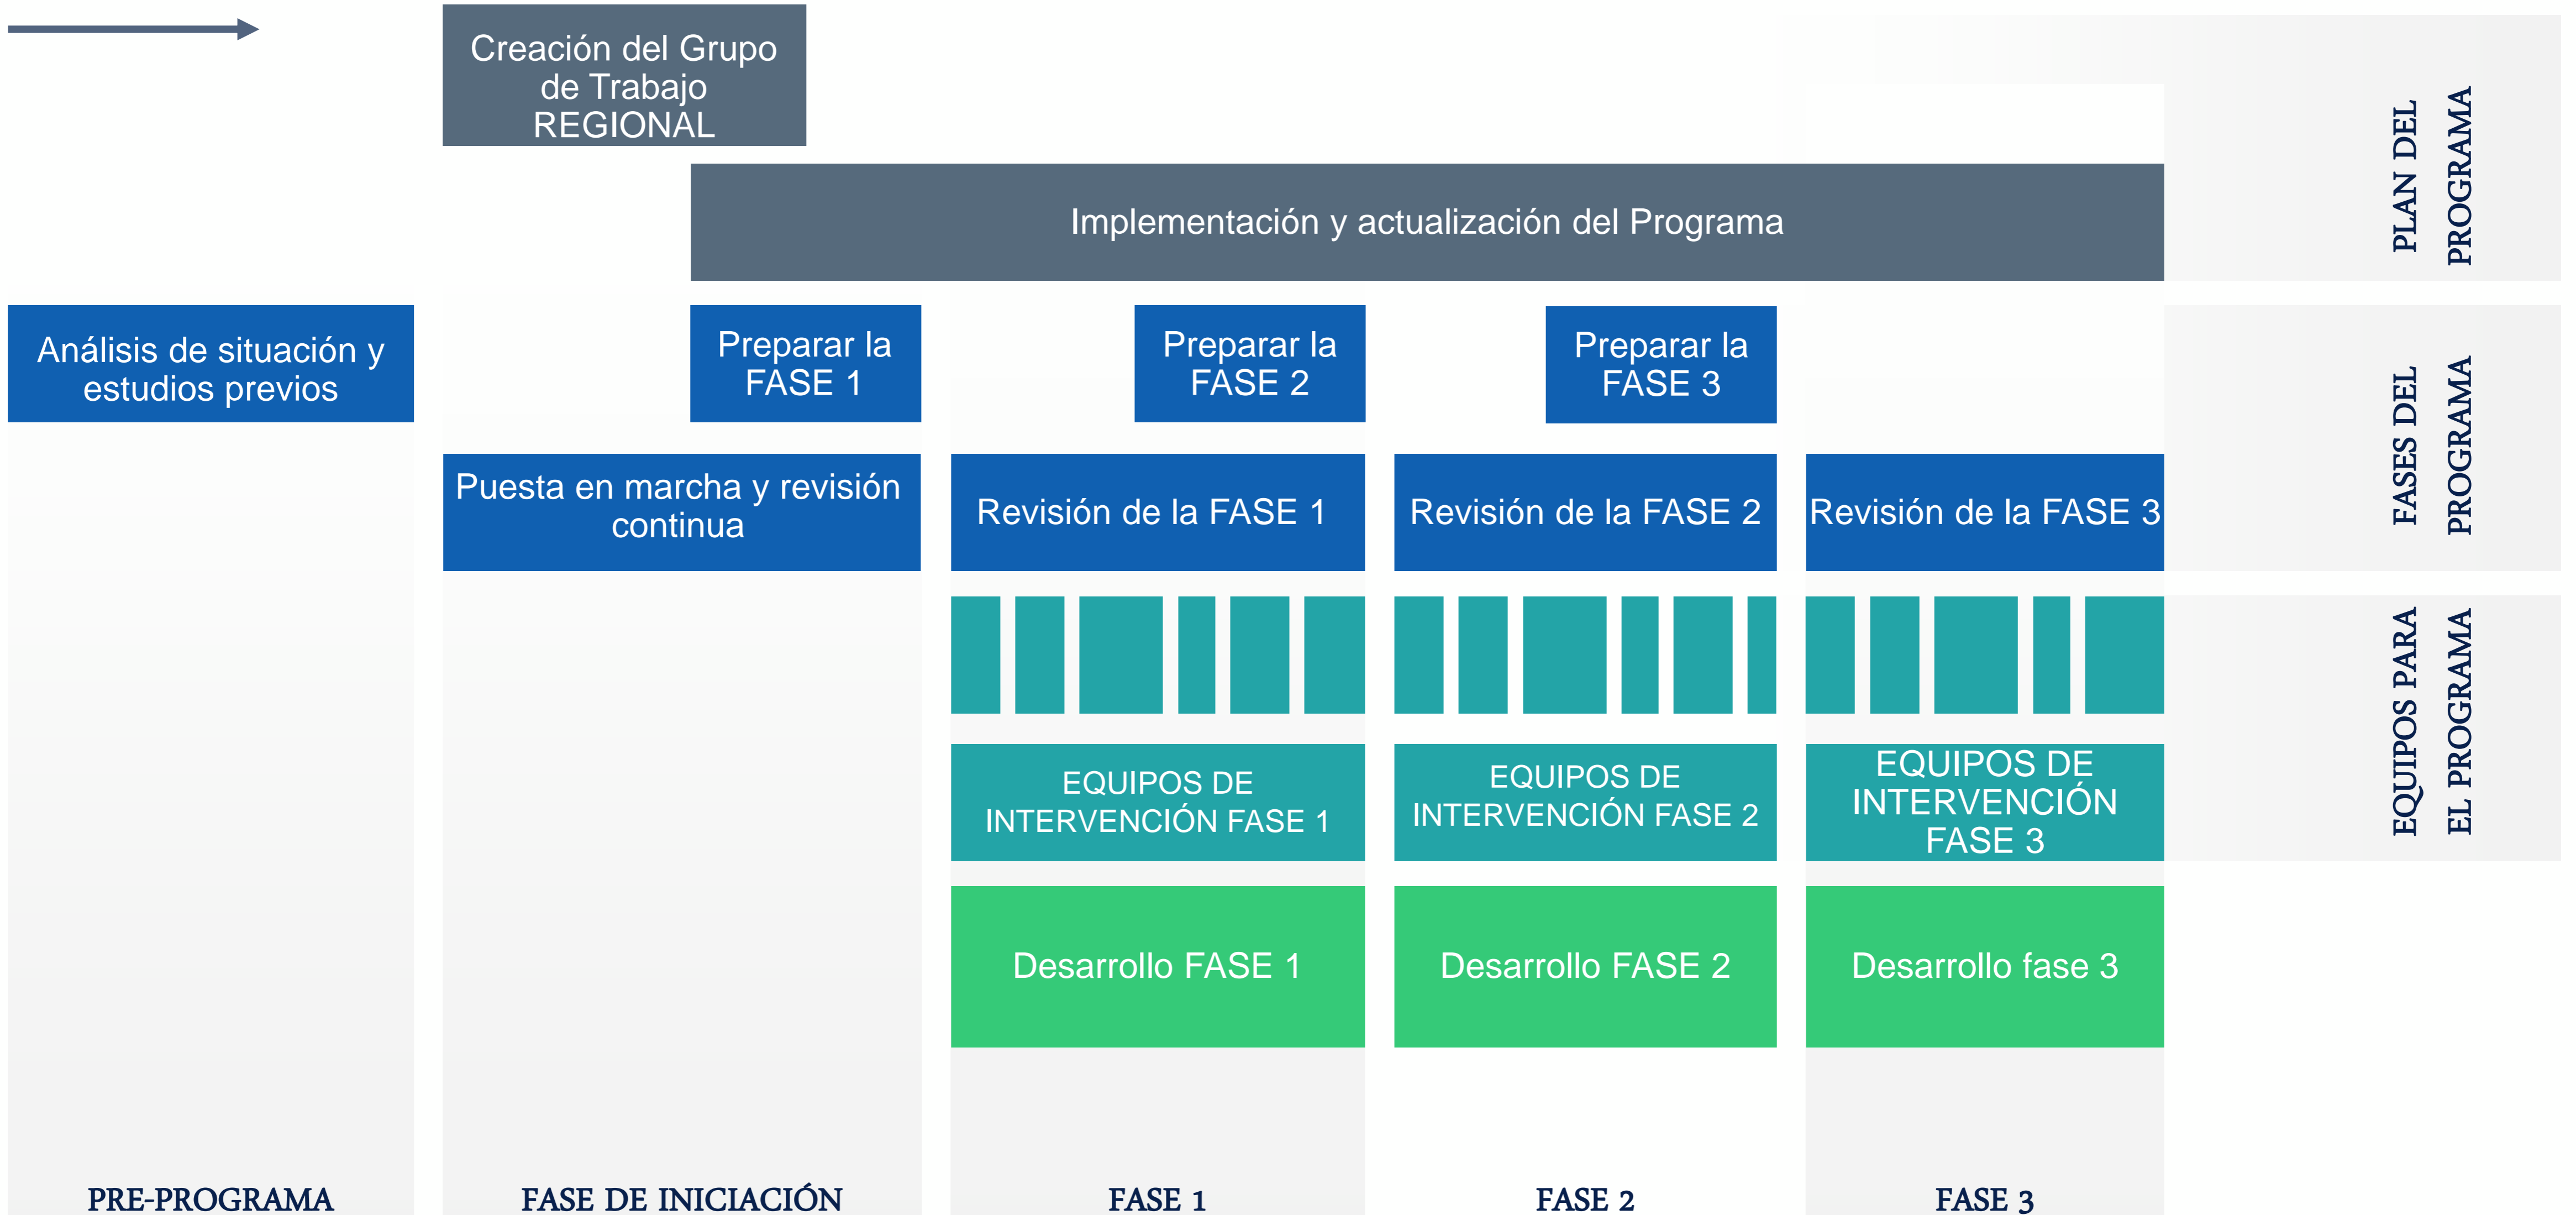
Creación del Grupo de Trabajo REGIONAL

PLAN DEL PROGRAMA

Implementación y actualización del Programa

Análisis de situación y estudios previos

Preparar la FASE 1

Preparar la FASE 2

Preparar la FASE 3

FASES DEL PROGRAMA

Puesta en marcha y revisión continua

Revisión de la FASE 1

Revisión de la FASE 2

Revisión de la FASE 3

EQUIPOS PARA EL PROGRAMA

EQUIPOS DE INTERVENCIÓN FASE 1

EQUIPOS DE INTERVENCIÓN FASE 2

EQUIPOS DE INTERVENCIÓN FASE 3

Desarrollo FASE 1

Desarrollo FASE 2

Desarrollo fase 3

PRE-PROGRAMA

FASE DE INICIACIÓN

FASE 1

FASE 2

FASE 3